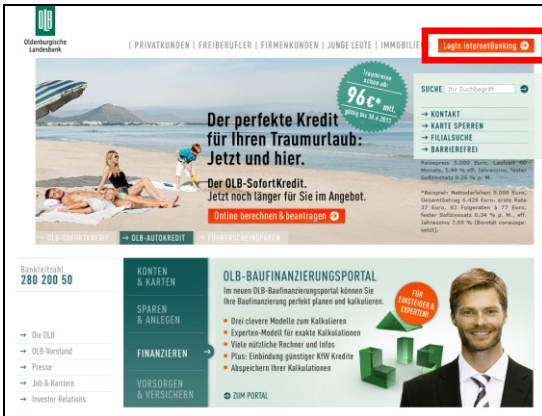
Oldenburgische Landesbank

| PRIVATKUNDEN | FREIBERUFLER | FIRMENKUNDEN | JUNGE LEUTE | IMMOBILIEN

Login InternetBanking

Traumreise schon ab 96€* mtl. gültig bis 30.4.2011

Der perfekte Kredit für Ihren Traumurlaub: Jetzt und hier.

Der OLB-SofortKredit. Jetzt noch länger für Sie im Angebot.

Online berechnen & beantragen

SUCHE Ihr Suchbegriff

→ KONTAKT
→ KARTE SPERREN
→ FILIALSUCHE
→ BARRIEREFREI

Reisepreis 5.000 Euro, Laufzeit 60 Monate, 5,99 % eff. Jahreszins, fester Sollzinssatz 0,26 % p. M.

*Beispiel: Nettodarlehen 5.000 Euro, Gesamtbetrag 6.428 Euro, erste Rate 27 Euro, 83 Folgeraten à 77 Euro, fester Sollzinssatz 0,34 % p. M., eff. Jahreszins 7,65 % (Bonität vorausgesetzt).

→ OLB-SOFORTKREDIT → OLB-AUTOKREDIT → FÜHRERSCHEINSPAREN

Bankleitzahl 280 200 50

→ Die OLB
→ OLB-Vorstand
→ Presse
→ Job & Karriere
→ Investor Relations

KONTEN & KARTEN
SPAREN & ANLEGEN
FINANZIEREN
VORSORGEN & VERSICHERN

OLB-BAUFINANZIERUNGSPORTAL

Im neuen OLB-Baufinanzierungsportal können Sie Ihre Baufinanzierung perfekt planen und kalkulieren.

■ Drei clevere Modelle zum Kalkulieren
■ Experten-Modell für exakte Kalkulationen
■ Viele nützliche Rechner und Infos
■ Plus: Einbindung günstiger KfW Kredite
■ Abspeichern Ihrer Kalkulationen

FÜR EINSTEIGER & EXPERTEN!

→ ZUM PORTAL